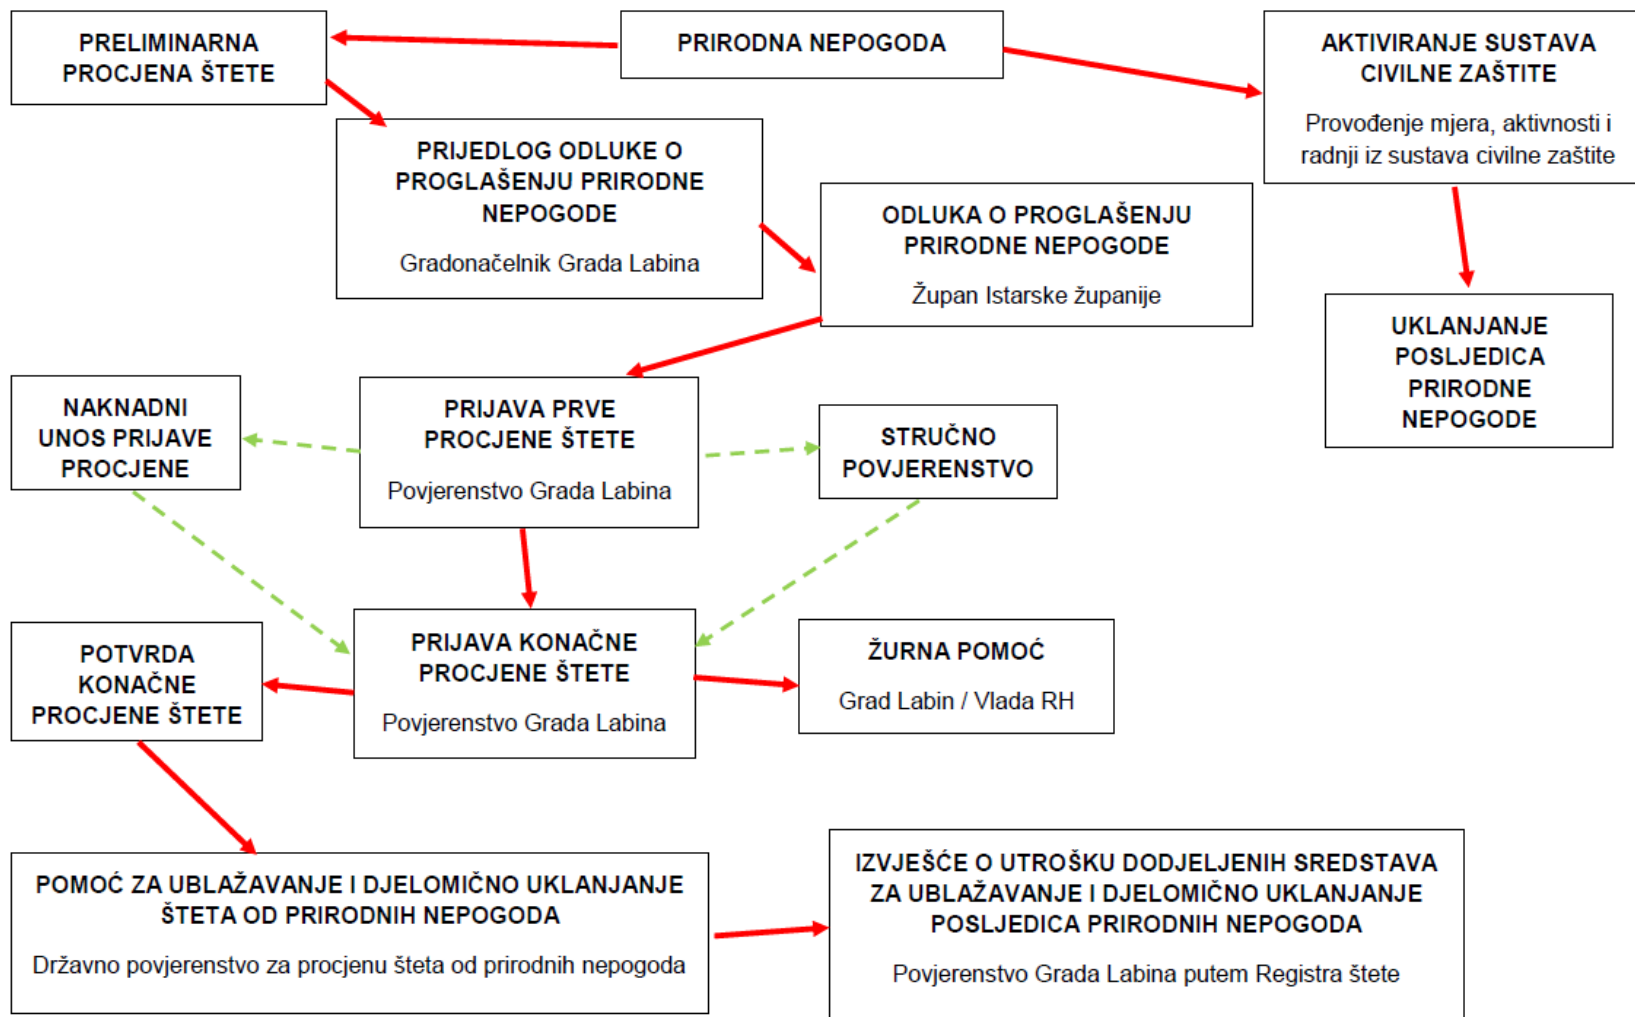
PRELIMINARNA PROCJENA ŠTETE

PRIRODNA NEPOGODA

AKTIVIRANJE SUSTAVA CIVILNE ZAŠTITE

Provođenje mjera, aktivnosti i radnji iz sustava civilne zaštite

PRIJEDLOG ODLUKE O PROGLAŠENJU PRIRODNE NEPOGODE

Gradonačelnik Grada Labina

ODLUKA O PROGLAŠENJU PRIRODNE NEPOGODE

Župan Istarske županije

UKLANJANJE POSLJEDICA PRIRODNE NEPOGODE

NAKNADNI UNOS PRIJAVE PROCJENE

PRIJAVA PRVE PROCJENE ŠTETE

Povjerenstvo Grada Labina

STRUČNO POVJERENSTVO

POTVRDA KONAČNE PROCJENE ŠTETE

PRIJAVA KONAČNE PROCJENE ŠTETE

Povjerenstvo Grada Labina

ŽURNA POMOĆ

Grad Labin / Vlada RH

POMOĆ ZA UBLAŽAVANJE I DJELOMIČNO UKLANJANJE ŠTETA OD PRIRODNIH NEPOGODA

Državno povjerenstvo za procjenu šteta od prirodnih nepogoda

IZVJEŠĆE O UTROŠKU DODJELJENIH SREDSTAVA ZA UBLAŽAVANJE I DJELOMIČNO UKLANJANJE POSLJEDICA PRIRODNIH NEPOGODA

Povjerenstvo Grada Labina putem Registra štete